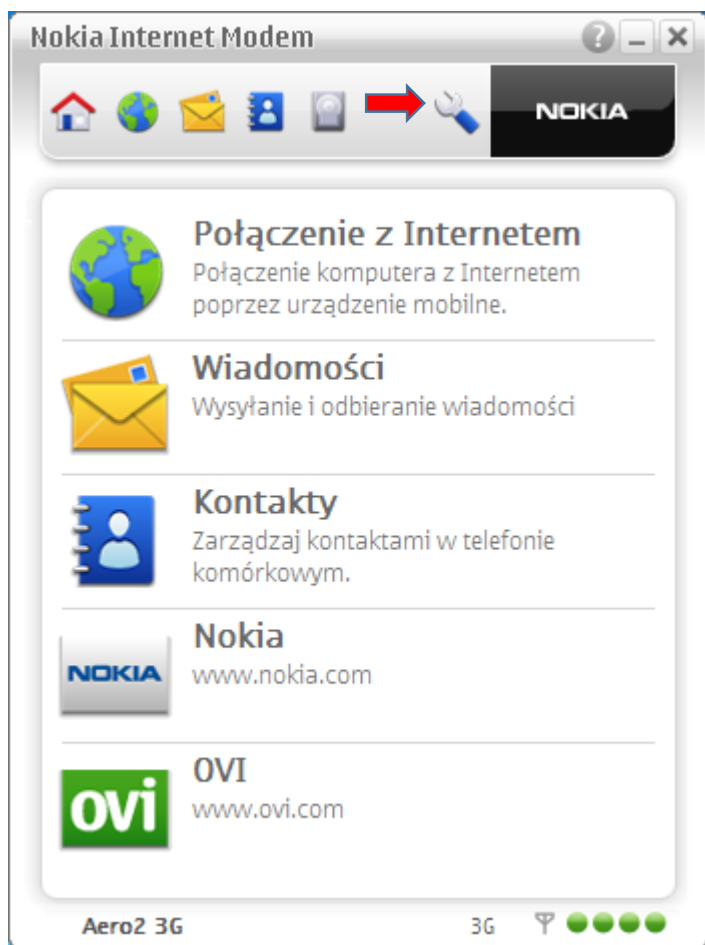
Nokia Internet Modem

NOKIA

Połączenie z Internetem
Połączenie komputera z Internetem poprzez urządzenie mobilne.

Wiadomości
Wysyłanie i odbieranie wiadomości

Kontakty
Zarządzaj kontaktami w telefonie komórkowym.

NOKIA
Nokia
www.nokia.com

ovi
OVI
www.ovi.com

Aero2 3G
3G